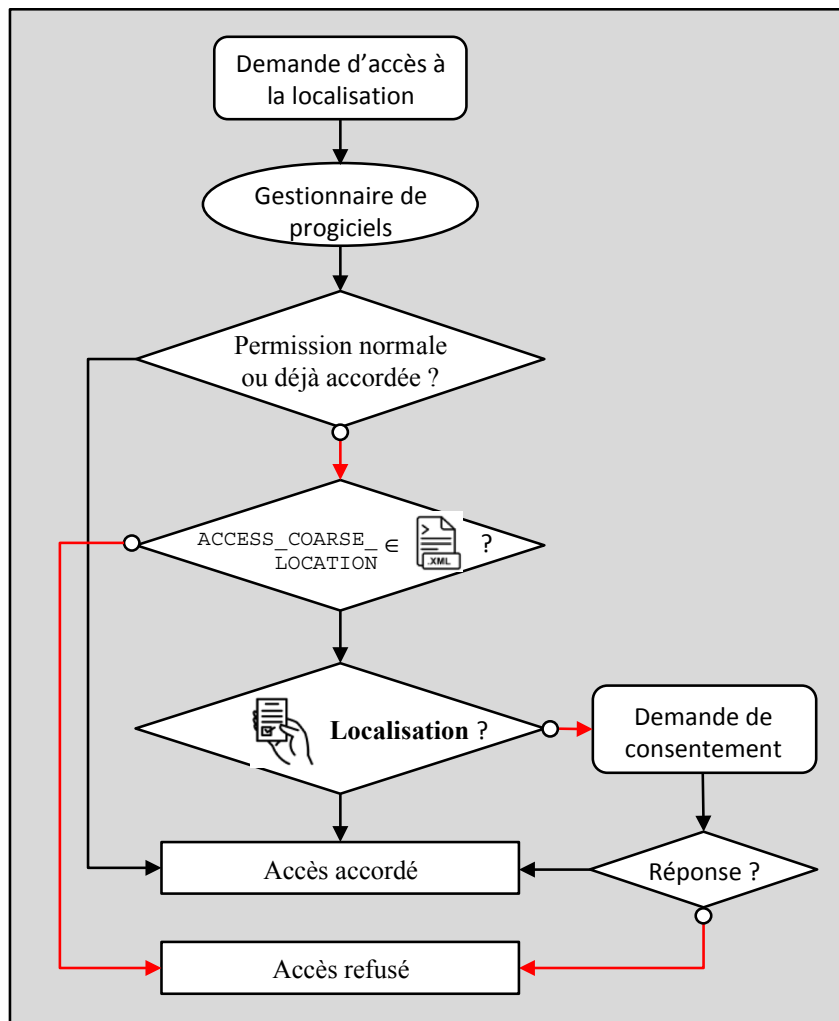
Demande d'accès à la localisation

Gestionnaire de progiciels

Permission normale ou déjà accordée ?

ACCESS_COARSE_LOCATION ∈ .XML ?

Localisation ?

Demande de consentement

Accès accordé

Réponse ?

Accès refusé